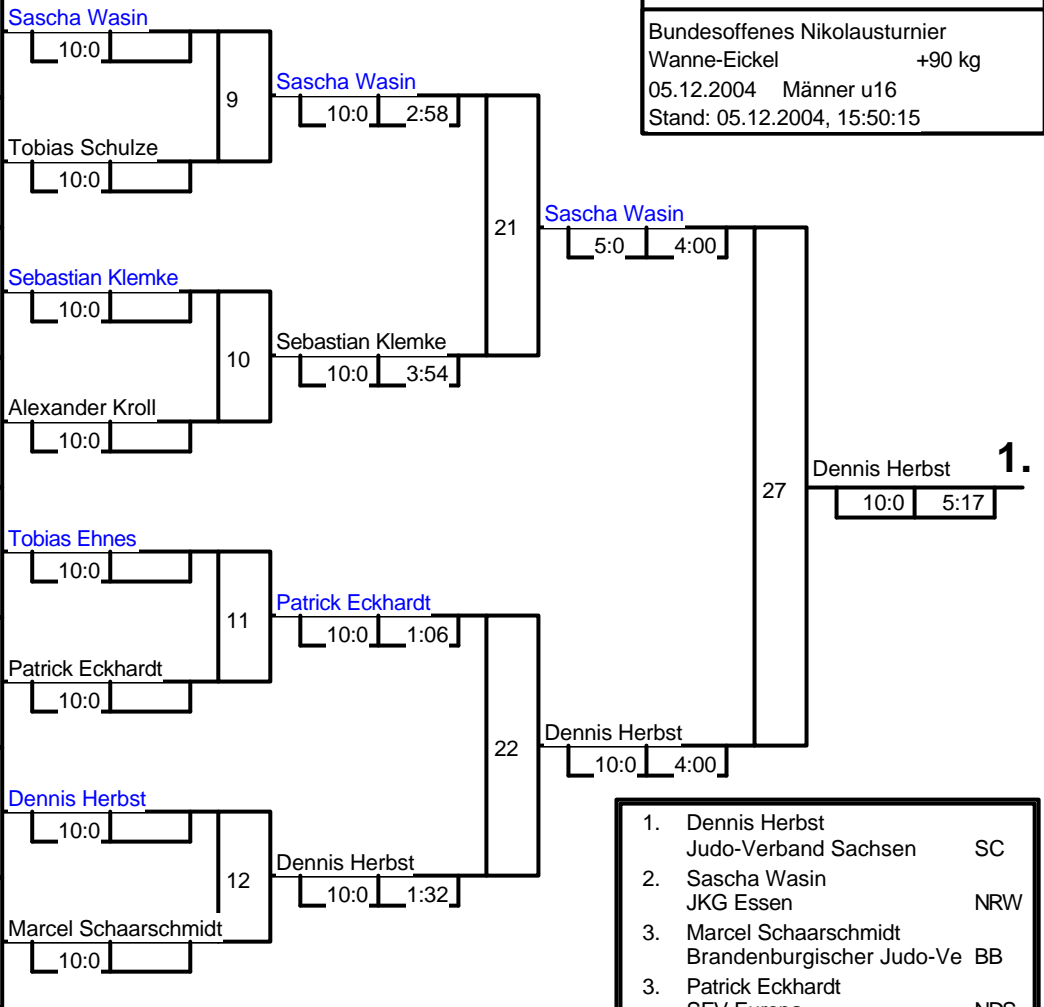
Bundesoffenes Nikolausturnier
Wanne-Eickel +90 kg
05.12.2004 Männer u16
Stand: 05.12.2004, 15:50:15

Sascha Wasin
10:0
9
Tobias Schulze
10:0

Sascha Wasin
10:0 2:58

21

Sebastian Klemke
10:0
10
Alexander Kroll
10:0

Sebastian Klemke
10:0 3:54

Sascha Wasin
5:0 4:00

27

Dennis Herbst
10:0 5:17
1.

Tobias Ehnes
10:0
11
Patrick Eckhardt
10:0

Patrick Eckhardt
10:0 1:06

22

Dennis Herbst
10:0 4:00

Dennis Herbst
10:0
12
Marcel Schaarschmidt
10:0

Dennis Herbst
10:0 1:32

1. Dennis Herbst
Judo-Verband Sachsen SC
2. Sascha Wasin
JKG Essen NRW
3. Marcel Schaarschmidt
Brandenburgischer Judo-Ve BB
3. Patrick Eckhardt
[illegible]